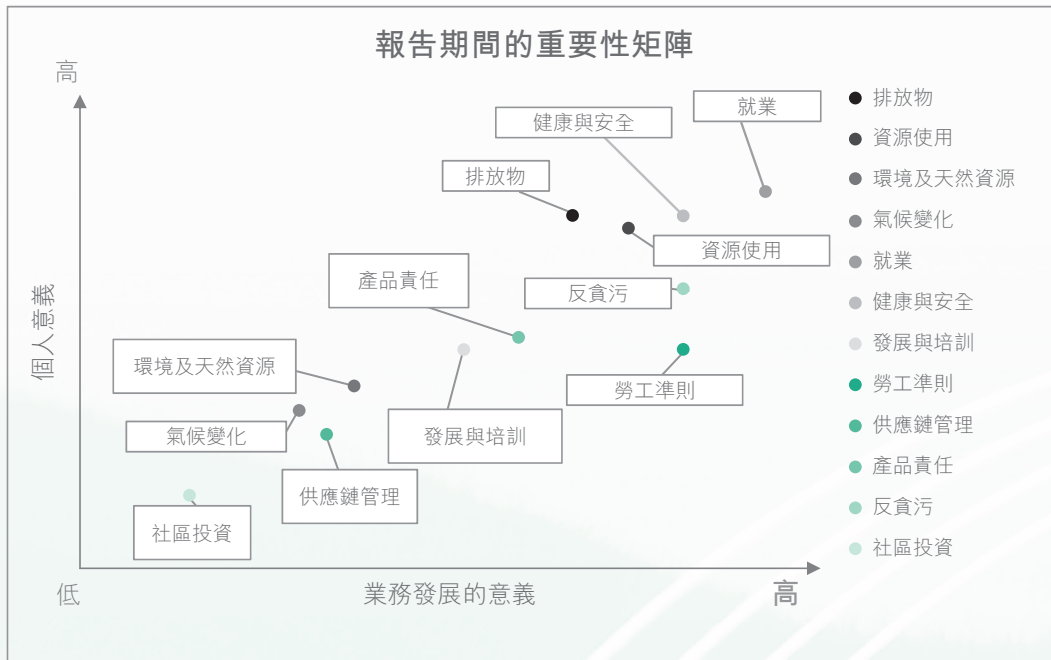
報告期間的重要性矩陣

高

就業
健康與安全
排放物
資源使用
產品責任
反貪污
環境及天然資源
勞工準則
氣候變化
發展與培訓
供應鏈管理
社區投資

個人意義

低
業務發展的意義
高

排放物
資源使用
環境及天然資源
氣候變化
就業
健康與安全
發展與培訓
勞工準則
供應鏈管理
產品責任
反貪污
社區投資